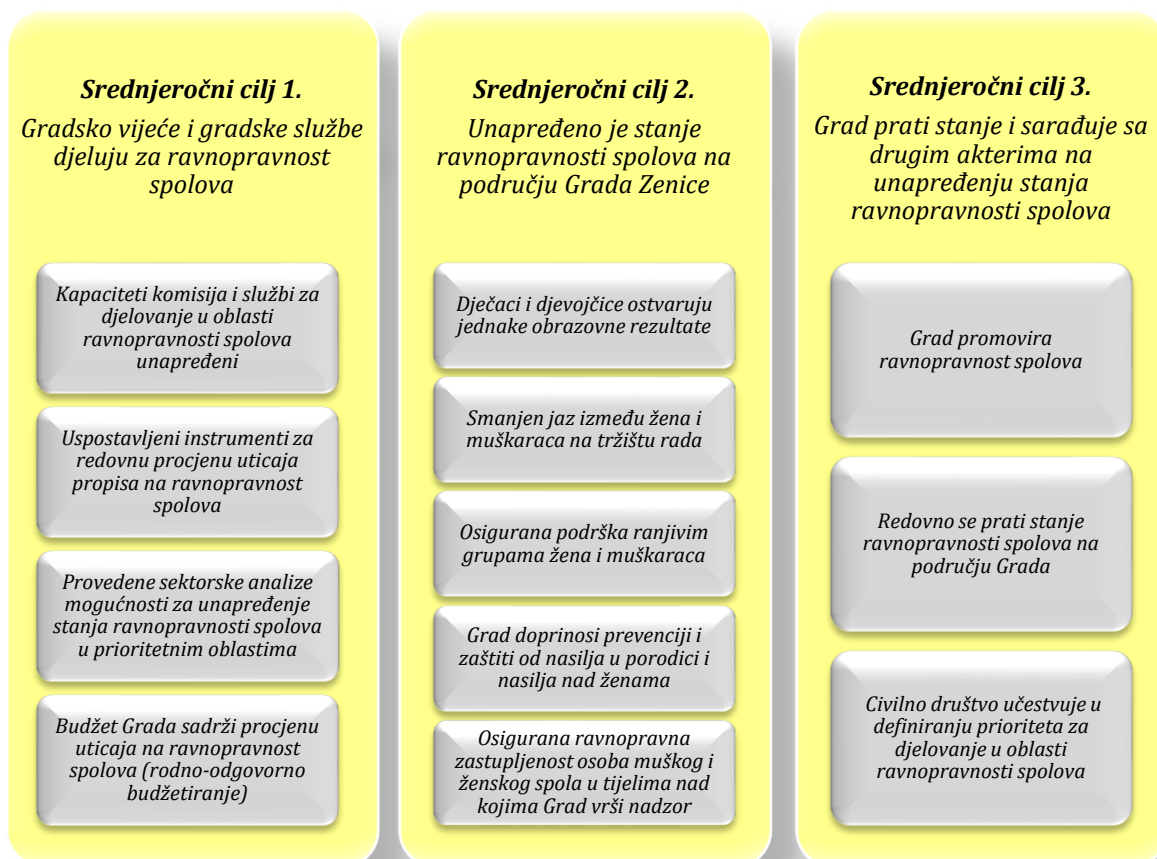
Srednjeročni cilj 1.

Gradsko vijeće i gradske službe djeluju za ravnopravnost spolova

Kapaciteti komisija i službi za djelovanje u oblasti ravnopravnosti spolova unapređeni

Uspostavljeni instrumenti za redovnu procjenu uticaja propisa na ravnopravnost spolova

Provedene sektorske analize mogućnosti za unapređenje stanja ravnopravnosti spolova u prioritetnim oblastima

Budžet Grada sadrži procjenu uticaja na ravnopravnost spolova (rodno-odgovorno budžetiranje)

Srednjeročni cilj 2.

Unapređeno je stanje ravnopravnosti spolova na području Grada Zenice

Dječaci i djevojčice ostvaruju jednake obrazovne rezultate

Smanjen jaz između žena i muškaraca na tržištu rada

Osigurana podrška ranjivim grupama žena i muškaraca

Grad doprinosi prevenciji i zaštiti od nasilja u porodici i nasilja nad ženama

Osigurana ravnopravna zastupljenost osoba muškog i ženskog spola u tijelima nad kojima Grad vrši nadzor

Srednjeročni cilj 3.

Grad prati stanje i sarađuje sa drugim akterima na unapređenju stanja ravnopravnosti spolova

Grad promovira ravnopravnost spolova

Redovno se prati stanje ravnopravnosti spolova na području Grada

Civilno društvo učestvuje u definiranju prioriteta za djelovanje u oblasti ravnopravnosti spolova